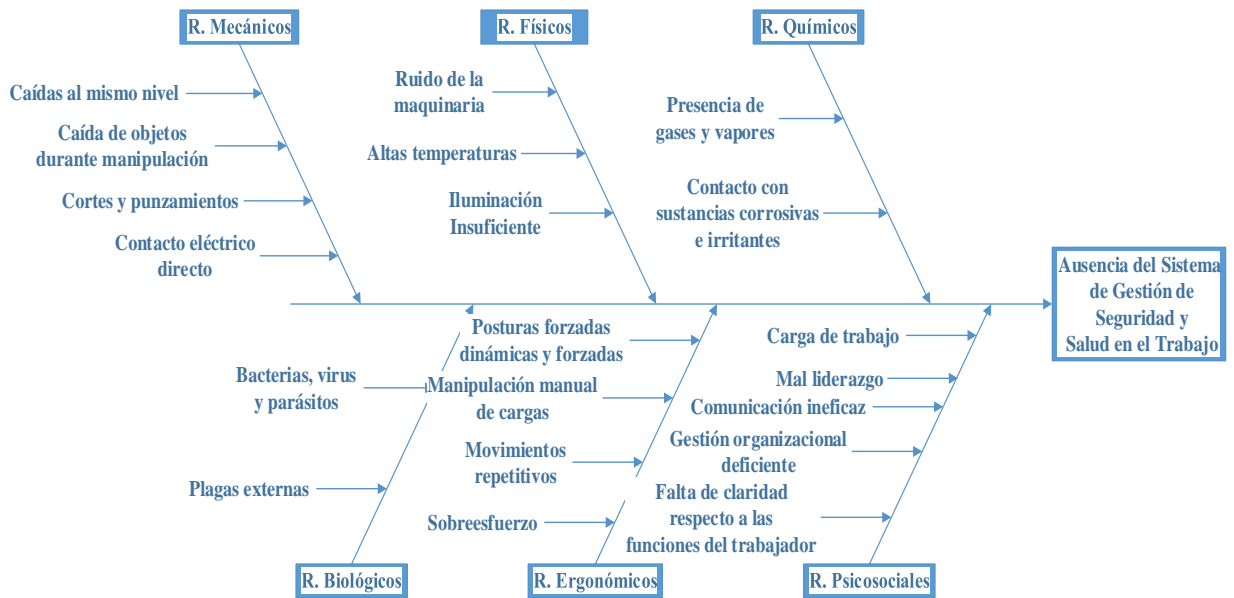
R. Mecánicos

Caídas al mismo nivel

Caída de objetos durante manipulación

Cortes y punzamientos

Contacto eléctrico directo

R. Físicos

Ruido de la maquinaria

Altas temperaturas

Iluminación Insuficiente

R. Químicos

Presencia de gases y vapores

Contacto con sustancias corrosivas e irritantes

Ausencia del Sistema de Gestión de Seguridad y Salud en el Trabajo

Bacterias, virus y parásitos

Plagas externas

R. Biológicos

Posturas forzadas dinámicas y forzadas

Manipulación manual de cargas

Movimientos repetitivos

Sobreesfuerzo

R. Ergonómicos

Carga de trabajo

Mal liderazgo

Comunicación ineficaz

Gestión organizacional deficiente

Falta de claridad respecto a las funciones del trabajador

R. Psicosociales